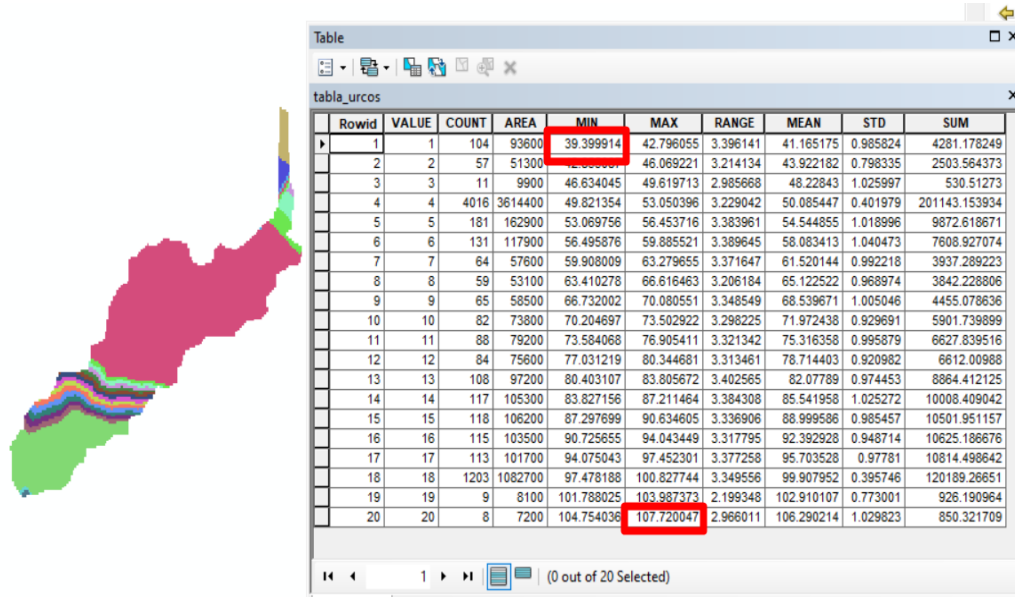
Table

tabla_urcos

| Rowid | VALUE | COUNT | AREA | MIN | MAX | RANGE | MEAN | STD | SUM |
|---|---|---|---|---|---|---|---|---|---|
| 1 | 1 | 104 | 93600 | 39.399914 | 42.796055 | 3.396141 | 41.165175 | 0.985824 | 4281.178249 |
| 2 | 2 | 57 | 51300 | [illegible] | 46.069221 | 3.214134 | 43.922182 | 0.798335 | 2503.564373 |
| 3 | 3 | 11 | 9900 | 46.634045 | 49.619713 | 2.985668 | 48.22843 | 1.025997 | 530.51273 |
| 4 | 4 | 4016 | 3614400 | 49.821354 | 53.050396 | 3.229042 | 50.085447 | 0.401979 | 201143.153934 |
| 5 | 5 | 181 | 162900 | 53.069756 | 56.453716 | 3.383961 | 54.544855 | 1.018996 | 9872.618671 |
| 6 | 6 | 131 | 117900 | 56.495876 | 59.885521 | 3.389645 | 58.083413 | 1.040473 | 7608.927074 |
| 7 | 7 | 64 | 57600 | 59.908009 | 63.279655 | 3.371647 | 61.520144 | 0.992218 | 3937.289223 |
| 8 | 8 | 59 | 53100 | 63.410278 | 66.616463 | 3.206184 | 65.122522 | 0.968974 | 3842.228806 |
| 9 | 9 | 65 | 58500 | 66.732002 | 70.080551 | 3.348549 | 68.539671 | 1.005046 | 4455.078636 |
| 10 | 10 | 82 | 73800 | 70.204697 | 73.502922 | 3.298225 | 71.972438 | 0.929691 | 5901.739899 |
| 11 | 11 | 88 | 79200 | 73.584068 | 76.905411 | 3.321342 | 75.316358 | 0.995879 | 6627.839516 |
| 12 | 12 | 84 | 75600 | 77.031219 | 80.344681 | 3.313461 | 78.714403 | 0.920982 | 6612.00988 |
| 13 | 13 | 108 | 97200 | 80.403107 | 83.805672 | 3.402565 | 82.07789 | 0.974453 | 8864.412125 |
| 14 | 14 | 117 | 105300 | 83.827156 | 87.211464 | 3.384308 | 85.541958 | 1.025272 | 10008.409042 |
| 15 | 15 | 118 | 106200 | 87.297699 | 90.634605 | 3.336906 | 88.999586 | 0.985457 | 10501.951157 |
| 16 | 16 | 115 | 103500 | 90.725655 | 94.043449 | 3.317795 | 92.392928 | 0.948714 | 10625.186676 |
| 17 | 17 | 113 | 101700 | 94.075043 | 97.452301 | 3.377258 | 95.703528 | 0.97781 | 10814.498642 |
| 18 | 18 | 1203 | 1082700 | 97.478188 | 100.827744 | 3.349556 | 99.907952 | 0.395746 | 120189.26651 |
| 19 | 19 | 9 | 8100 | 101.788025 | 103.987373 | 2.199348 | 102.910107 | 0.773001 | 926.190964 |
| 20 | 20 | 8 | 7200 | 104.754036 | 107.720047 | 2.966011 | 106.290214 | 1.029823 | 850.321709 |

1 (0 out of 20 Selected)